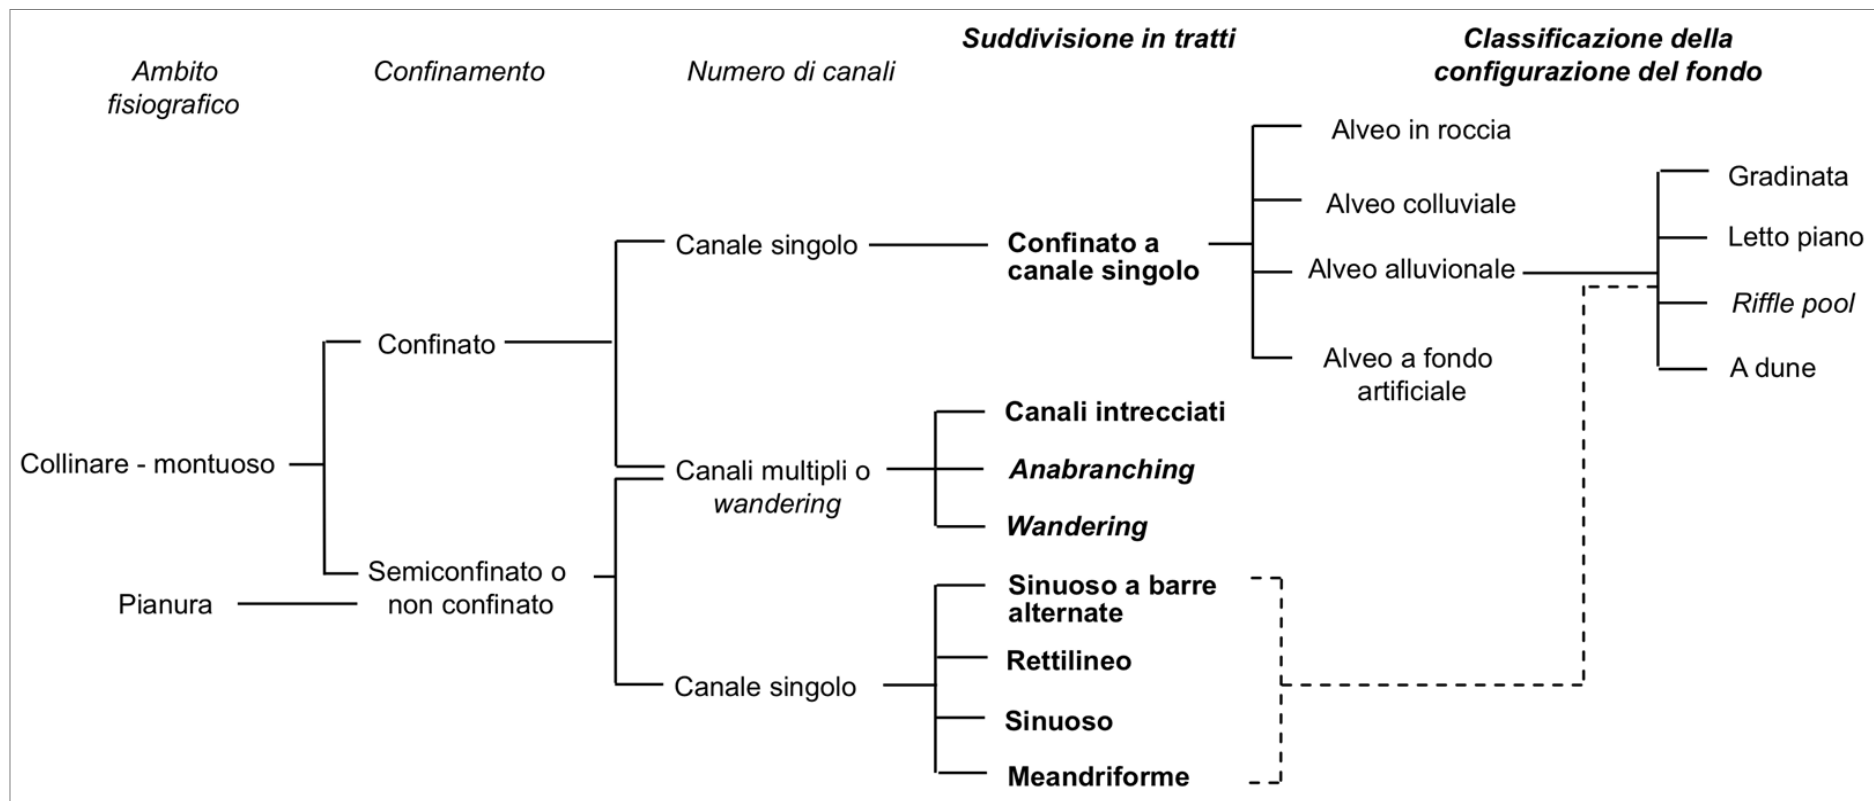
Ambito fisiografico

Confinamento

Numero di canali

Suddivisione in tratti

Classificazione della configurazione del fondo

Collinare - montuoso

Pianura

Confinato

Semiconfinato o non confinato

Canale singolo

Canali multipli o wandering

Canale singolo

Confinato a canale singolo

Canali intrecciati

Anabranching

Wandering

Sinuoso a barre alternate

Rettilineo

Sinuoso

Meandriforme

Alveo in roccia

Alveo colluviale

Alveo alluvionale

Alveo a fondo artificiale

Gradinata

Letto piano

Riffle pool

A dune